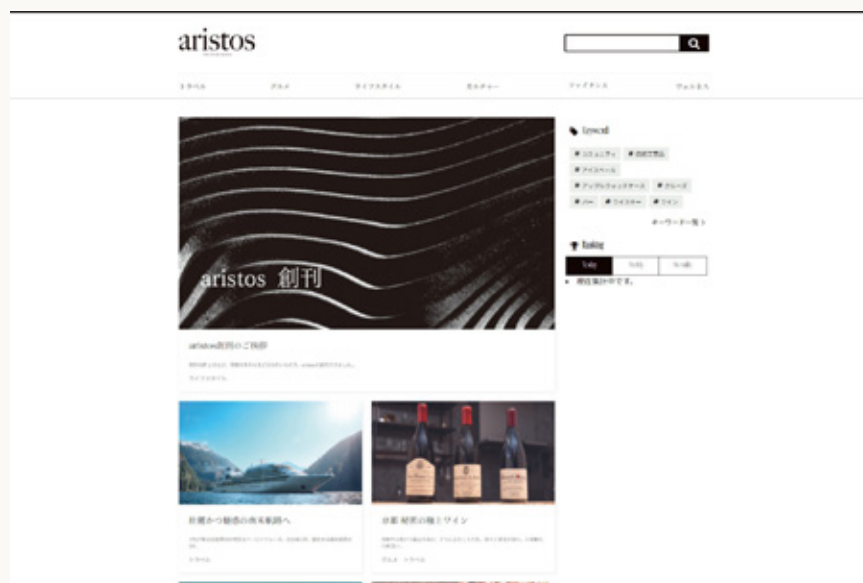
aristos

トラベル グルメ ライフスタイル カルチャー ファイナンス ウェルネス

aristos 創刊

aristos創刊のご挨拶

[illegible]

ライフスタイル

Keyword

# コミュニティ # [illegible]
# アイスヘール
# アップルウォッチケース # クルーズ
# バー # ウイスキー # ワイン

キーワード一覧 >

Ranking

Today Weekly Monthly

• 現在集計中です。

壮麗かつ魅惑の南米航路へ

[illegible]

トラベル

京都 秘密の極上ワイン

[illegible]

グルメ トラベル